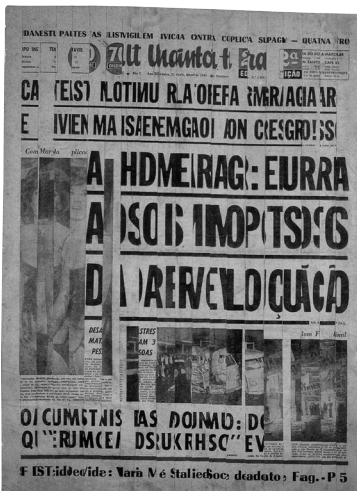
DANESTU PALTES AS ILISTVGILEM IVICIA ONTRA CUPLICA SUPAGN – QUATNA RRO

Ult Unanta.t. Era

CA (EIS) NOTINU R.A'OIEFA RMRIAGIAR

E IVIEN MA ISAENEMAGAOI ON CIESGRO!SS

A HDMEIRAG: EURRA

A DSO B INOP(TS)SG

D DAERVEL OLCUÇÃO

OICUMETNIS IAS DOJNMO: DE

QUIERIMCEI DSRUKRHSC" EV

F IST:ideeide: Varà Mé Staliedsoc deadoto Fag.-P 5